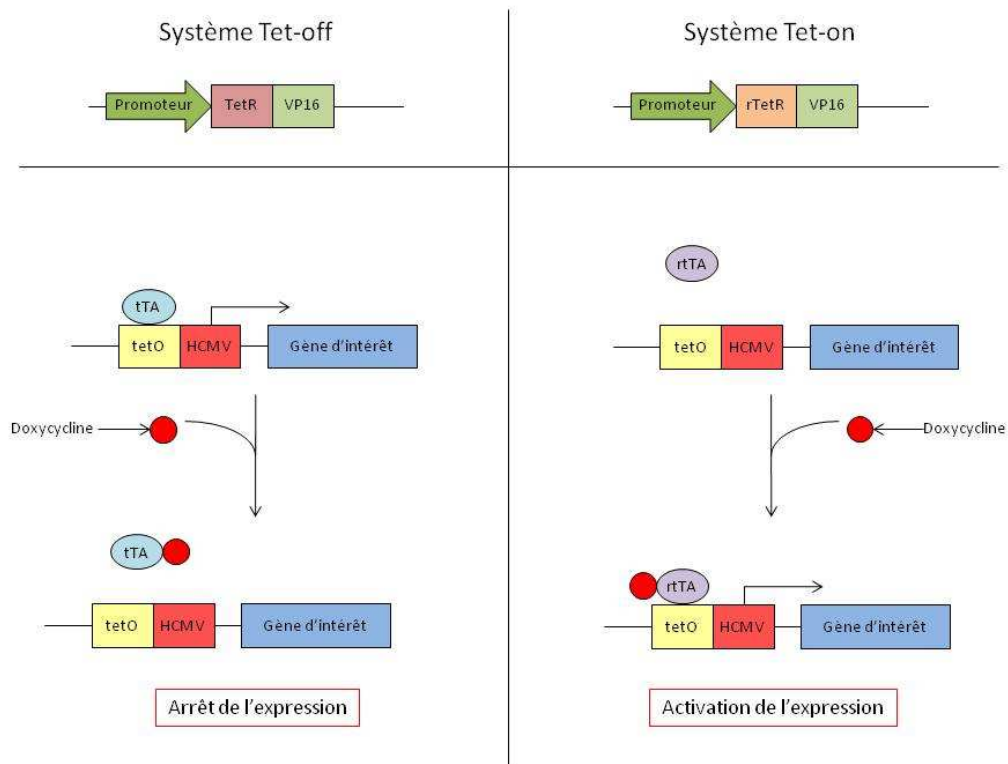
Système Tet-off

Promoteur TetR VP16

tTA

tetO HCMV Gène d'intérêt

Doxycycline

tTA

tetO HCMV Gène d'intérêt

Arrêt de l'expression

Système Tet-on

Promoteur rTetR VP16

rtTA

tetO HCMV Gène d'intérêt

Doxycycline

rtTA

tetO HCMV Gène d'intérêt

Activation de l'expression